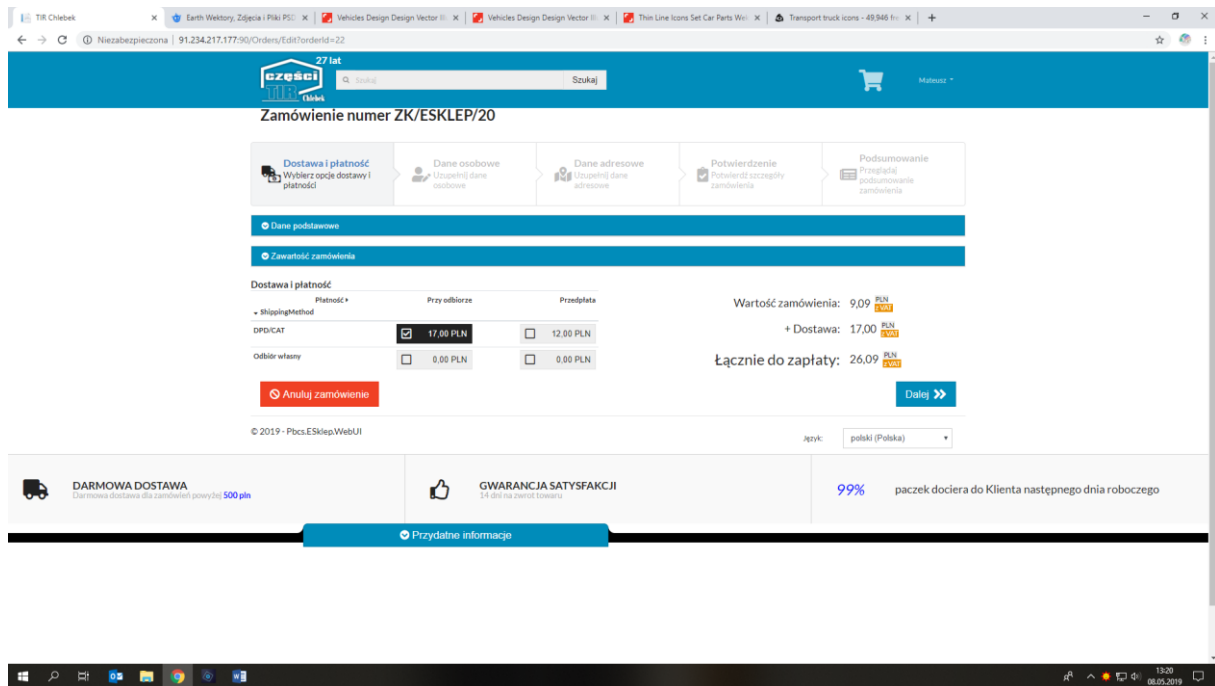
TIR Chlebek × Earth Wektory, Zdjęcia i Pliki PSD × Vehicles Design Design Vector Ill × Vehicles Design Design Vector Ill × Thin Line Icons Set Car Parts Wel × Transport truck icons - 49,946 fre × +

Niezabezpieczona | 91.234.217.177:90/Orders/Edit?orderId=22

27 lat
części TIR Chlebek
Szukaj
Szukaj
Mateusz

Zamówienie numer ZK/ESKLEP/20

Dostawa i płatność
Wybierz opcje dostawy i płatności

Dane osobowe
Uzupełnij dane osobowe

Dane adresowe
Uzupełnij dane adresowe

Potwierdzenie
Potwierdź szczegóły zamówienia

Podsumowanie
Przeglądaj podsumowanie zamówienia

Dane podstawowe

Zawartość zamówienia

Dostawa i płatność

| Płatność ▸ ShippingMethod | Przy odbiorze | Przedpłata |
|---|---|---|
| DPD/CAT | 17,00 PLN | 12,00 PLN |
| Odbiór własny | 0,00 PLN | 0,00 PLN |

Wartość zamówienia: 9,09 PLN z VAT
+ Dostawa: 17,00 PLN z VAT
Łącznie do zapłaty: 26,09 PLN z VAT

Anuluj zamówienie

Dalej

© 2019 - Pbcs.ESklep.WebUI

Język: polski (Polska)

DARMOWA DOSTAWA
Darmowa dostawa dla zamówień powyżej 500 pln

GWARANCJA SATYSFAKCJI
14 dni na zwrot towaru

99% paczek dociera do Klienta następnego dnia roboczego

Przydatne informacje

13:20
08.05.2019